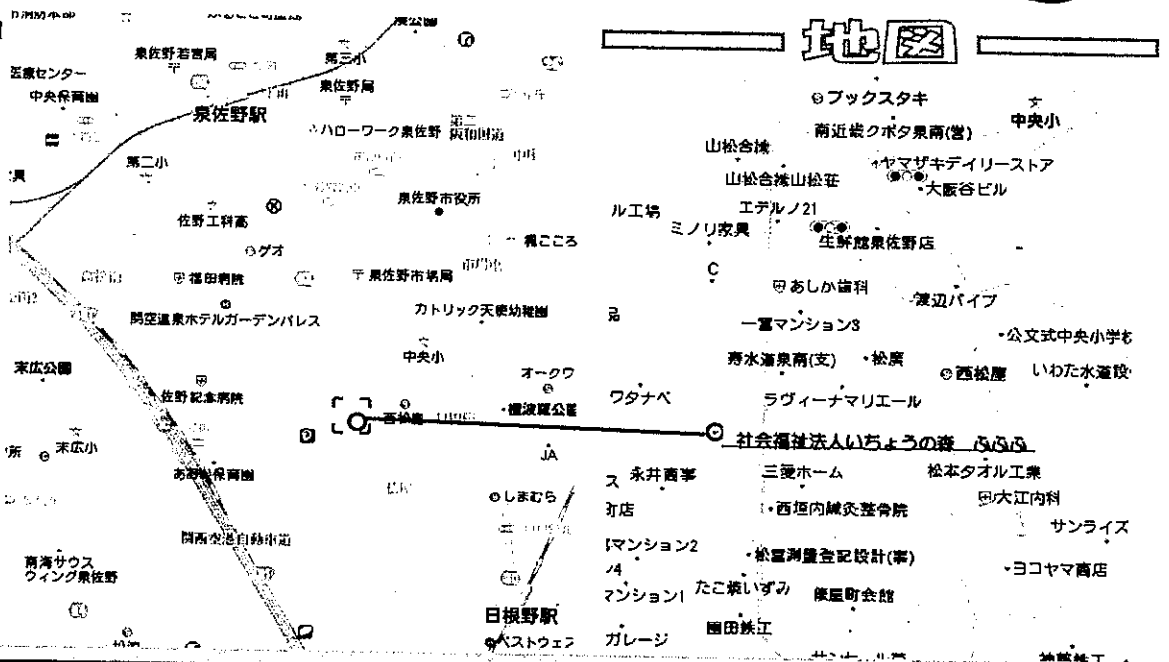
地図

泉佐野若宮局
第三小
泉佐野駅
泉佐野局
ハローワーク泉佐野
第二阪和国道
第二小
佐野工科高
泉佐野市役所
グダ
福田病院
泉佐野市場局
関空温泉ホテルガーデンパレス
カトリック天使幼稚園
中央小
末広公園
佐野記念病院
オークワ
西松屋
ワタナベ
末広小
あおい保育園
JA
しまむら
関西空港自動車道
南海サウス ウィング泉佐野
日根野駅
ベストウェスタ
医療センター
中央保育園
ブックスタキ
中央小
南近畿クボタ泉南(営)
山松合挟
ヤマザキデイリーストア
山松合挟山松荘
大阪谷ビル
ル工場
エデルノ21
ミノリ家具
生鮮館泉佐野店
あしか歯科
渡辺パイプ
一喜マンション3
公文式中央小学も
寿水道泉南(支)
松廣
西松屋
いわた水道設
ラヴィーナマリエール
社会福祉法人いちょうの森 ふらふ
ス 永井商事
三愛ホーム
松本タオル工業
大江内科
西垣内鍼灸整骨院
サンライズ
マンション2
松室測量登記設計(事)
ヨコヤマ商店
マンション1
たこ焼いずみ
俵屋町会館
園田鉄工
ガレージ